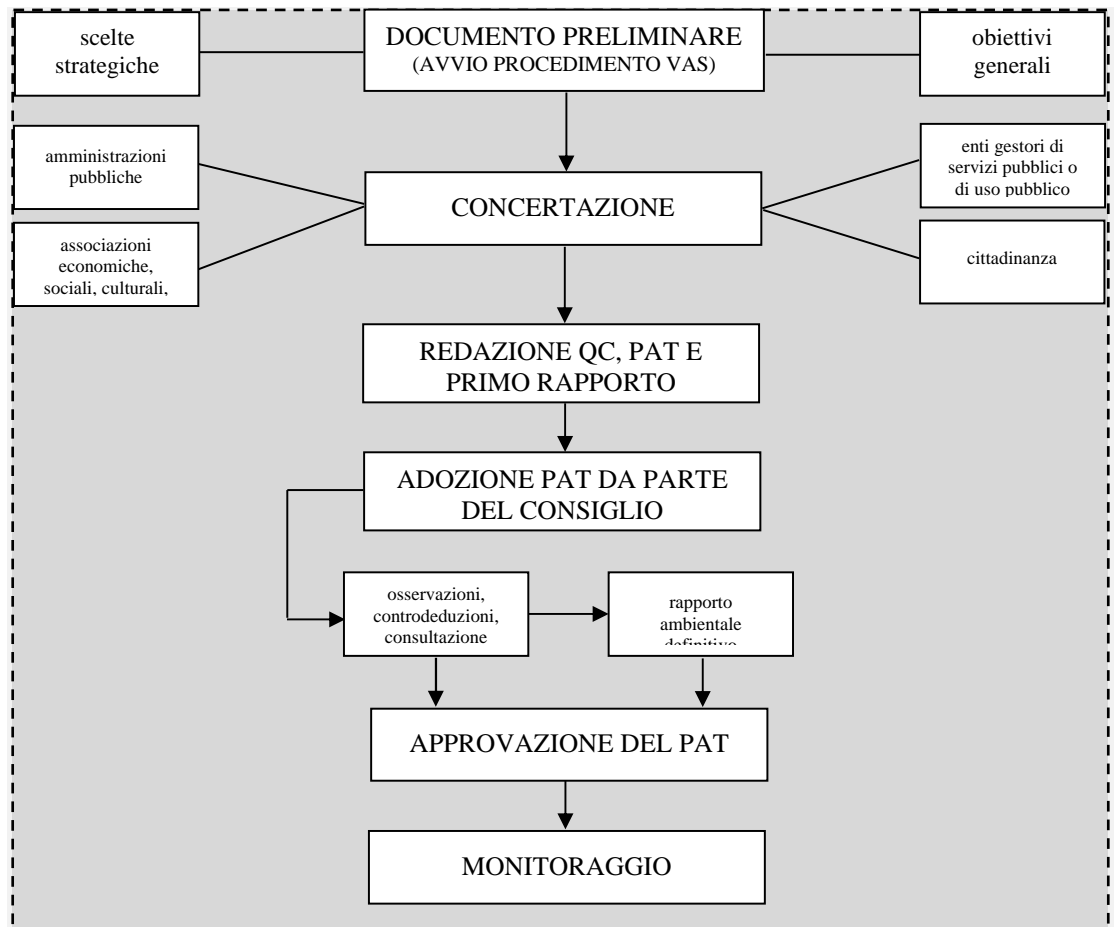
scelte strategiche

DOCUMENTO PRELIMINARE
(AVVIO PROCEDIMENTO VAS)

obiettivi generali

amministrazioni pubbliche

associazioni economiche, sociali, culturali,

CONCERTAZIONE

enti gestori di servizi pubblici o di uso pubblico

cittadinanza

REDAZIONE QC, PAT E PRIMO RAPPORTO

ADOZIONE PAT DA PARTE DEL CONSIGLIO

osservazioni, controdeduzioni, consultazione

rapporto ambientale definitivo

APPROVAZIONE DEL PAT

MONITORAGGIO